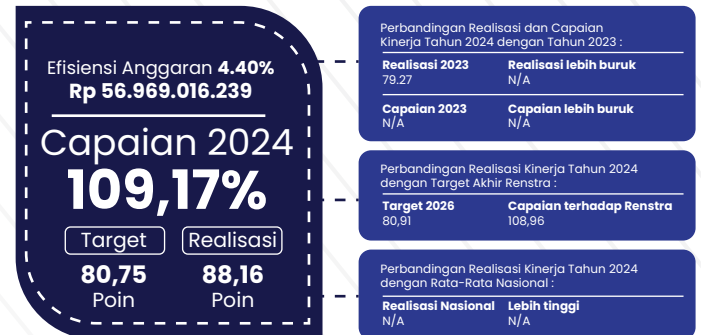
Efisiensi Anggaran 4.40%
Rp 56.969.016.239

Capaian 2024
109,17%

Target
80,75
Poin

Realisasi
88,16
Poin

Perbandingan Realisasi dan Capaian Kinerja Tahun 2024 dengan Tahun 2023 :

Realisasi 2023
79.27

Realisasi lebih buruk
N/A

Capaian 2023
N/A

Capaian lebih buruk
N/A

Perbandingan Realisasi Kinerja Tahun 2024 dengan Target Akhir Renstra :

Target 2026
80,91

Capaian terhadap Renstra
108,96

Perbandingan Realisasi Kinerja Tahun 2024 dengan Rata-Rata Nasional :

Realisasi Nasional
N/A

Lebih tinggi
N/A